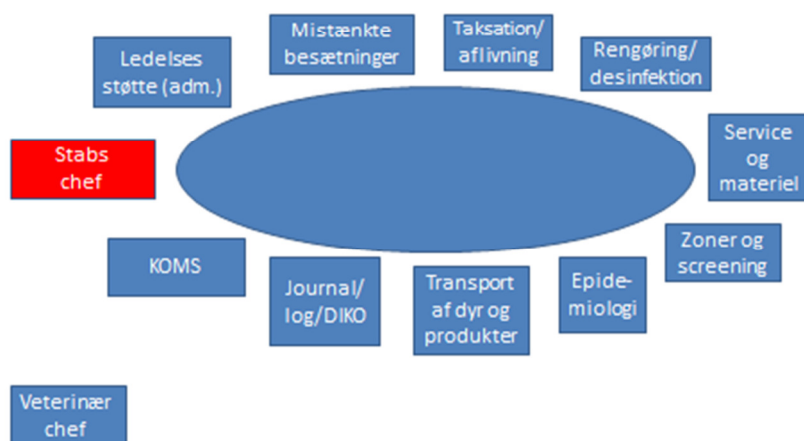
Mistænkte besætninger

Taksation/ aflivning

Ledelses støtte (adm.)

Rengøring/ desinfektion

Stabs chef

Service og materiel

Zoner og screening

KOMS

Journal/ log/DIKO

Transport af dyr og produkter

Epidemiologi

Veterinær chef